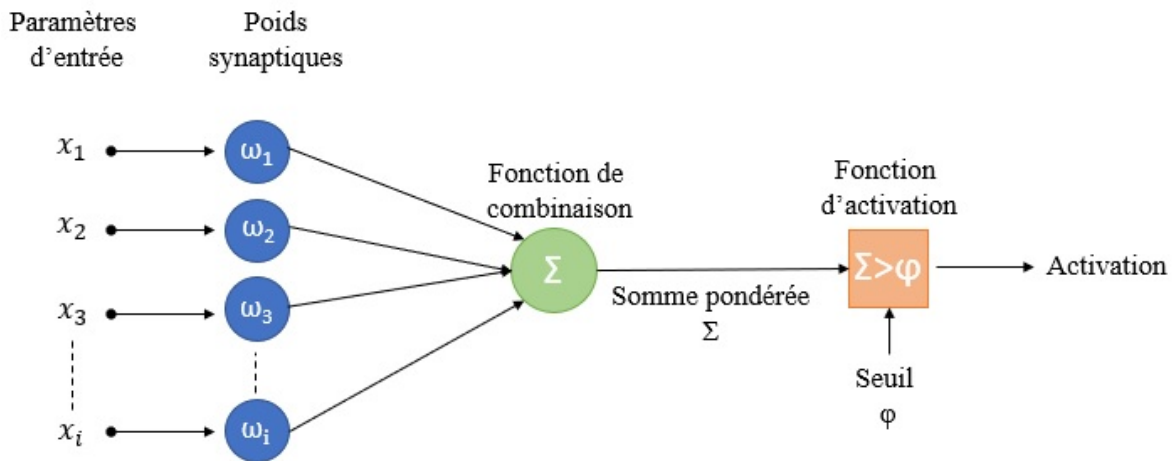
Paramètres d'entrée

Poids synaptiques

$x_1$

$x_2$

$x_3$

$x_i$

$\omega_1$

$\omega_2$

$\omega_3$

$\omega_i$

Fonction de combinaison

$\Sigma$

Somme pondérée
$\Sigma$

Fonction d'activation

$\Sigma > \varphi$

Activation

Seuil
$\varphi$